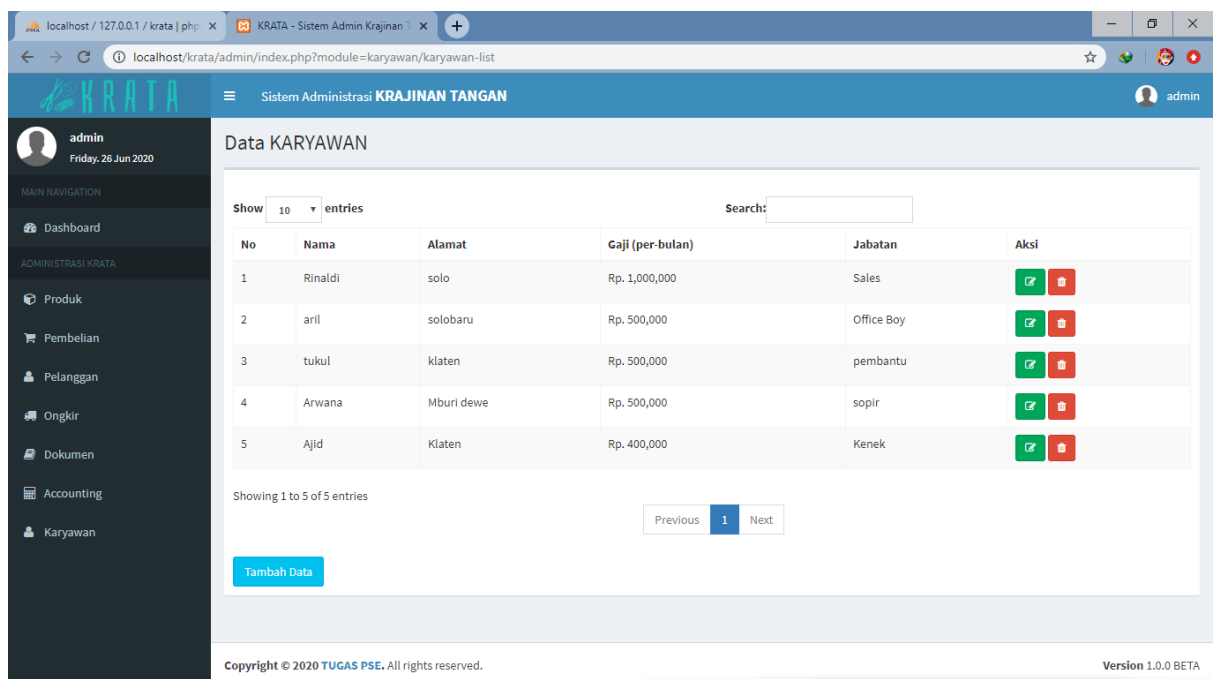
localhost / 127.0.0.1 / krata | php ×
KRATA - Sistem Admin Krajinan T ×
+

localhost/krata/admin/index.php?module=karyawan/karyawan-list

KRATA

Sistem Administrasi KRAJINAN TANGAN

admin

admin
Friday. 26 Jun 2020

MAIN NAVIGATION

Dashboard

ADMINISTRASI KRATA

Produk

Pembelian

Pelanggan

Ongkir

Dokumen

Accounting

Karyawan

Data KARYAWAN

Show 10 entries

Search:

| No | Nama | Alamat | Gaji (per-bulan) | Jabatan | Aksi |
|---|---|---|---|---|---|
| 1 | Rinaldi | solo | Rp. 1,000,000 | Sales | |
| 2 | aril | solobaru | Rp. 500,000 | Office Boy | |
| 3 | tukul | klaten | Rp. 500,000 | pembantu | |
| 4 | Arwana | Mburi dewe | Rp. 500,000 | sopir | |
| 5 | Ajid | Klaten | Rp. 400,000 | Kenek | |

Showing 1 to 5 of 5 entries

Previous 1 Next

Tambah Data

Copyright © 2020 TUGAS PSE. All rights reserved.

Version 1.0.0 BETA